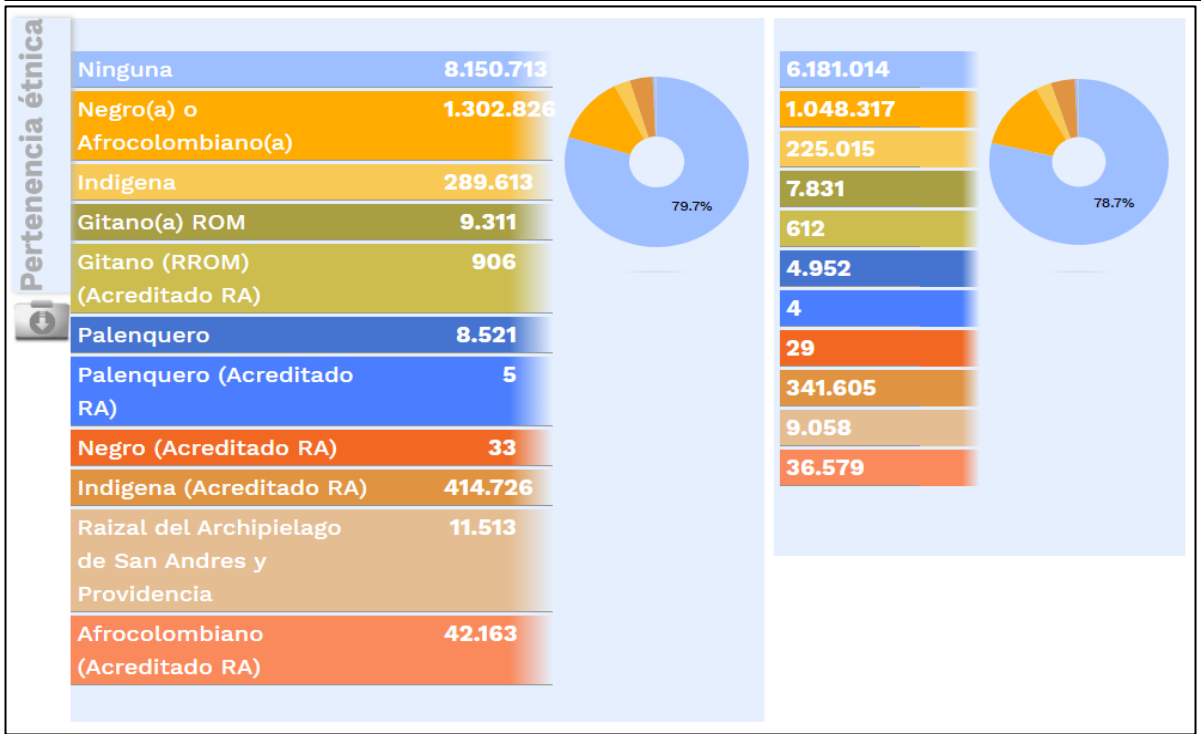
Pertenencia étnica

| | |
|---|---|
| Ninguna | 8.150.713 |
| Negro(a) o Afrocolombiano(a) | 1.302.826 |
| Indigena | 289.613 |
| Gitano(a) ROM | 9.311 |
| Gitano (RROM) (Acreditado RA) | 906 |
| Palenquero | 8.521 |
| Palenquero (Acreditado RA) | 5 |
| Negro (Acreditado RA) | 33 |
| Indigena (Acreditado RA) | 414.726 |
| Raizal del Archipielago de San Andres y Providencia | 11.513 |
| Afrocolombiano (Acreditado RA) | 42.163 |

79.7%

| |
|---|
| 6.181.014 |
| 1.048.317 |
| 225.015 |
| 7.831 |
| 612 |
| 4.952 |
| 4 |
| 29 |
| 341.605 |
| 9.058 |
| 36.579 |

78.7%